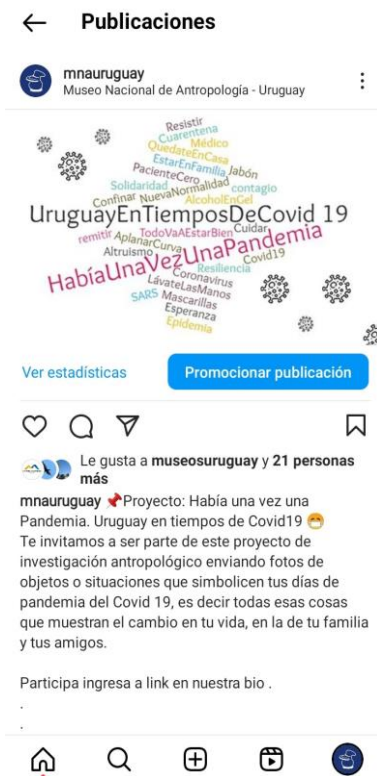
Publicaciones

mnauruguay
Museo Nacional de Antropología - Uruguay

Resistir
Cuarentena
Médico
QuedateEnCasa
EstarEnFamilia
PacienteCero
Jabón
Solidaridad
NuevaNormalidad
contagio
Confinar
AlcoholEnGel
UruguayEnTiemposDeCovid 19
remitir
AplanarCurva
TodoVaAEstarBien
Cuidar
Altruismo
HabíaUnaVezUnaPandemia
Covid19
Resiliencia
Coronavirus
LávateLasManos
SARS
Mascarillas
Esperanza
Epidemia

Ver estadísticas

Promocionar publicación

Le gusta a museosuruguay y 21 personas más

mnauruguay 📌Proyecto: Había una vez una Pandemia. Uruguay en tiempos de Covid19 😷
Te invitamos a ser parte de este proyecto de investigación antropológico enviando fotos de objetos o situaciones que simbolicen tus días de pandemia del Covid 19, es decir todas esas cosas que muestran el cambio en tu vida, en la de tu familia y tus amigos.

Participa ingresa a link en nuestra bio .
.
.